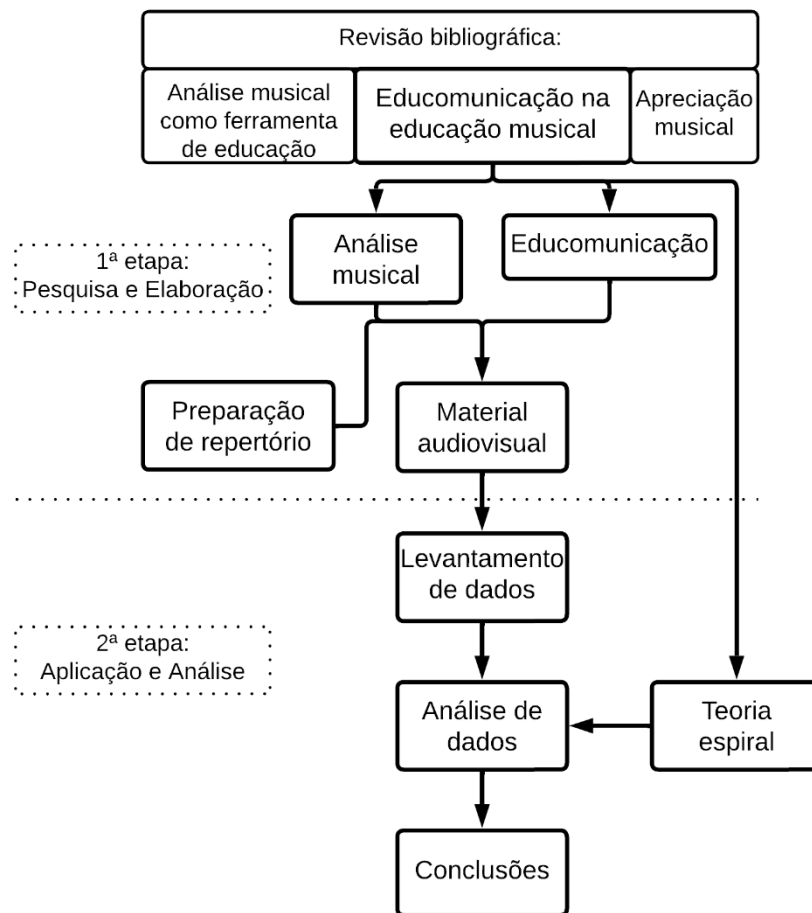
Revisão bibliográfica:

Análise musical como ferramenta de educação

Educomunicação na educação musical

Apreciação musical

1ª etapa: Pesquisa e Elaboração

Análise musical

Educomunicação

Preparação de repertório

Material audiovisual

Levantamento de dados

2ª etapa: Aplicação e Análise

Análise de dados

Teoria espiral

Conclusões